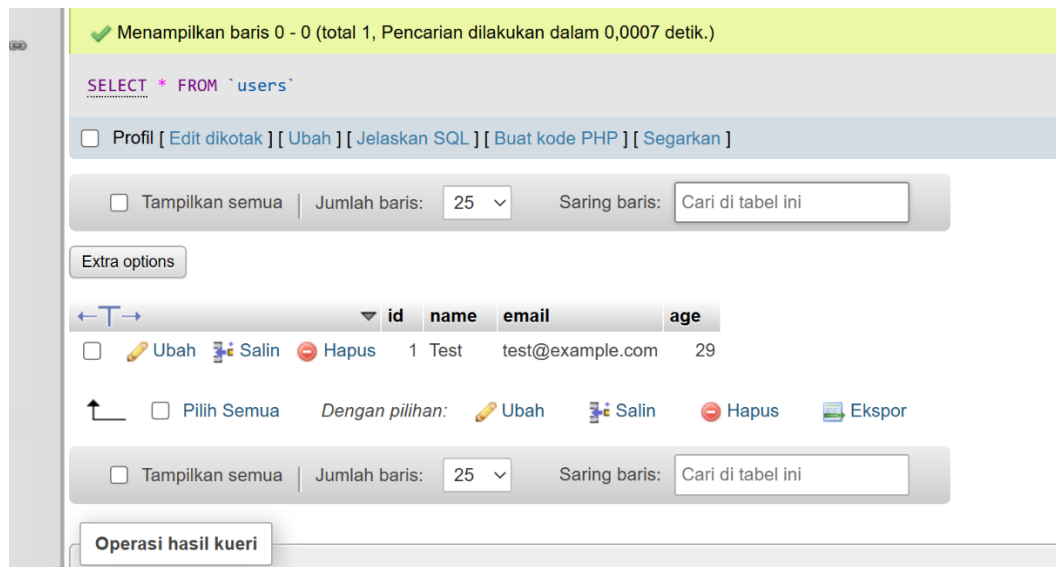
Menampilkan baris 0 - 0 (total 1, Pencarian dilakukan dalam 0,0007 detik.)

SELECT * FROM `users`

Profil [ Edit dikotak ] [ Ubah ] [ Jelaskan SQL ] [ Buat kode PHP ] [ Segarkan ]

Tampilkan semua | Jumlah baris: 25 Saring baris: Cari di tabel ini

Extra options

| ←T→ | id | name | email | age |
|---|---|---|---|---|
| Ubah Salin Hapus | 1 | Test | test@example.com | 29 |

Pilih Semua Dengan pilihan: Ubah Salin Hapus Ekspor

Tampilkan semua | Jumlah baris: 25 Saring baris: Cari di tabel ini

Operasi hasil kueri